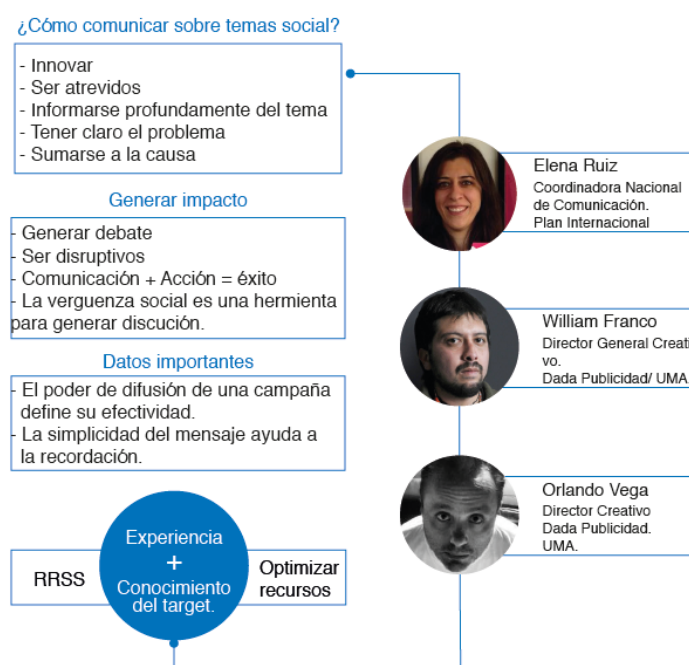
¿Cómo comunicar sobre temas social?

- Innovar
- Ser atrevidos
- Informarse profundamente del tema
- Tener claro el problema
- Sumarse a la causa

Generar impacto

- Generar debate
- Ser disruptivos
- Comunicación + Acción = éxito
- La verguenza social es una hermienta para generar discución.

Datos importantes

- El poder de difusión de una campaña define su efectividad.
- La simplicidad del mensaje ayuda a la recordación.

RRSS

Experiencia
+
Conocimiento del target.

Optimizar recursos

Elena Ruiz
Coordinadora Nacional de Comunicación. Plan Internacional

William Franco
Director General Creati vo.
Dada Publicidad/ UMA

Orlando Vega
Director Creativo
Dada Publicidad.
UMA.